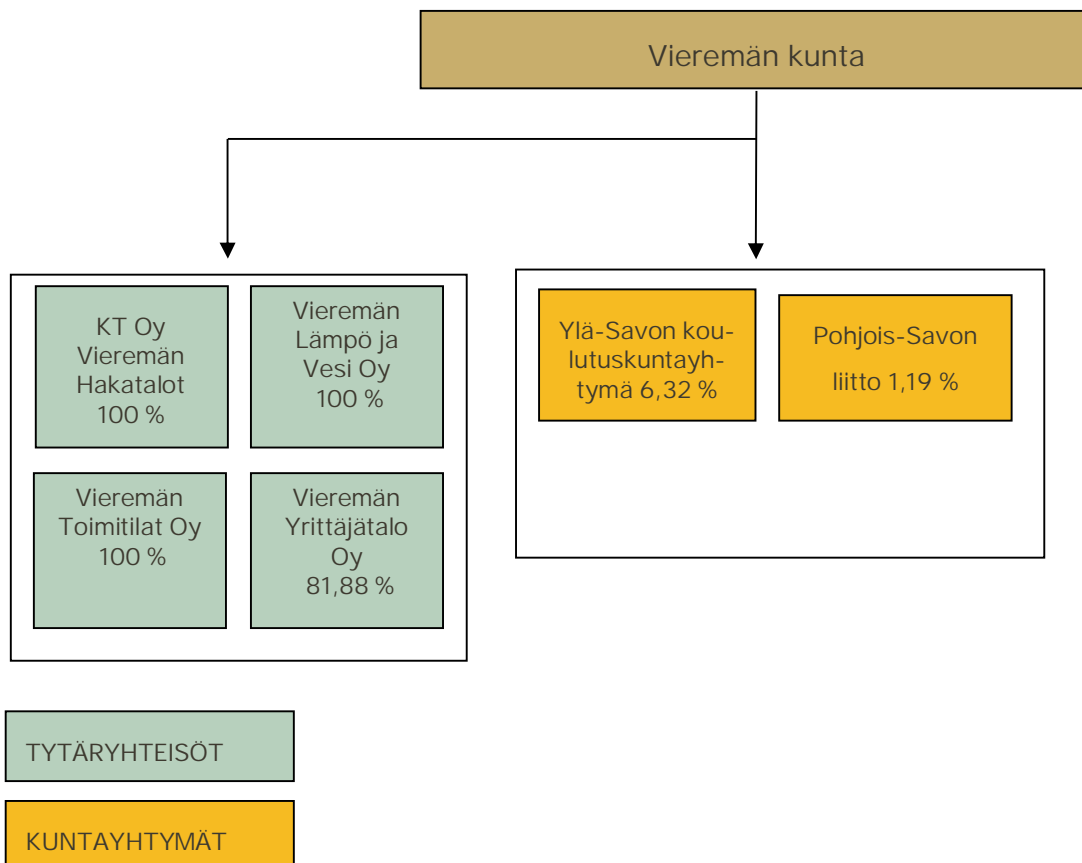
Vieremän kunta

KT Oy Vieremän Hakatalot 100 %

Vieremän Lämpö ja Vesi Oy 100 %

Vieremän Toimitilat Oy 100 %

Vieremän Yrittäjätalo Oy 81,88 %

Ylä-Savon koulutuskuntayhtymä 6,32 %

Pohjois-Savon liitto 1,19 %

TYTÄRYHTEISÖT

KUNTAYHTYMÄT